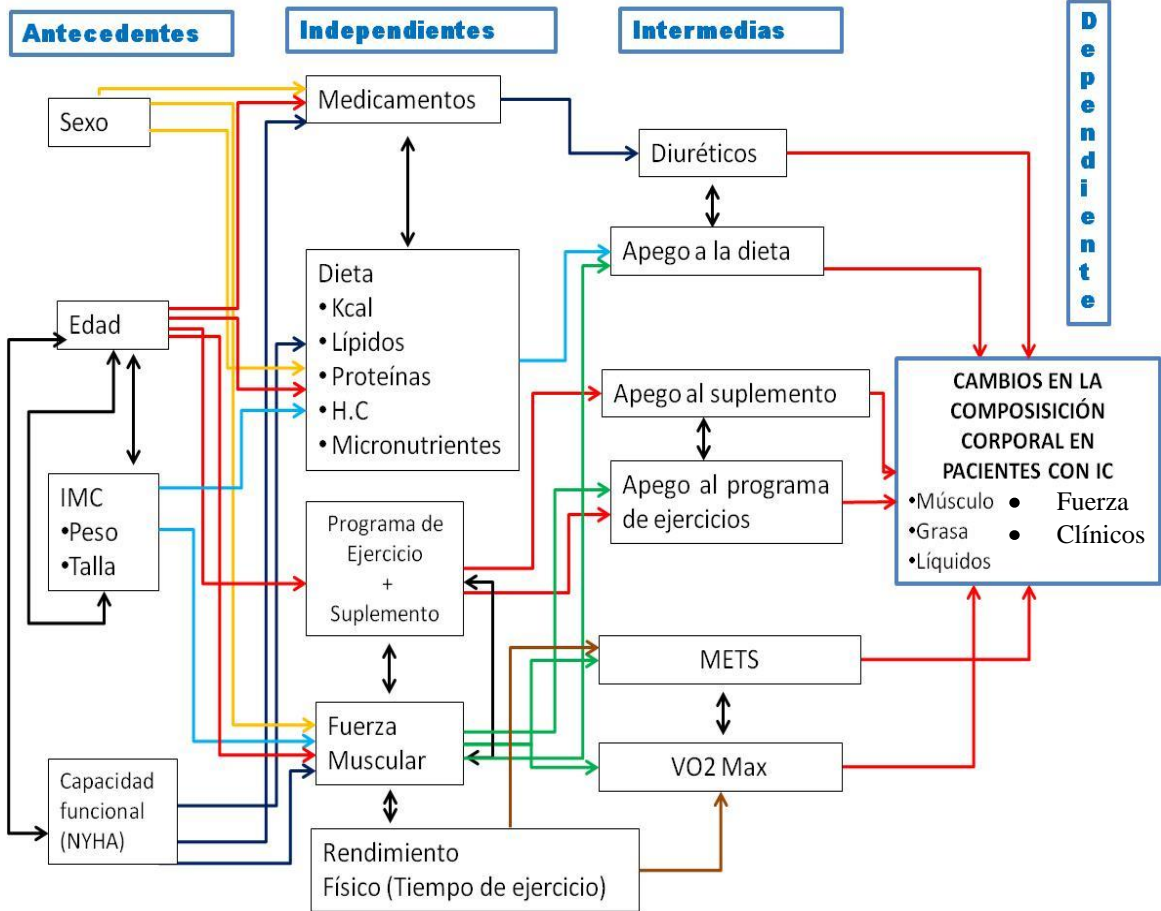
Antecedentes

Independientes

Intermedias

Dependiente

Sexo

Medicamentos

Diuréticos

Dieta
• Kcal
• Lípidos
• Proteínas
• H.C
• Micronutrientes

Apego a la dieta

Edad

IMC
•Peso
•Talla

Apego al suplemento

Apego al programa de ejercicios

CAMBIOS EN LA COMPOSISICIÓN CORPORAL EN PACIENTES CON IC
•Músculo • Fuerza
•Grasa • Clínicos
•Líquidos

Programa de Ejercicio + Suplemento

METS

Fuerza Muscular

VO2 Max

Capacidad funcional (NYHA)

Rendimiento Físico (Tiempo de ejercicio)